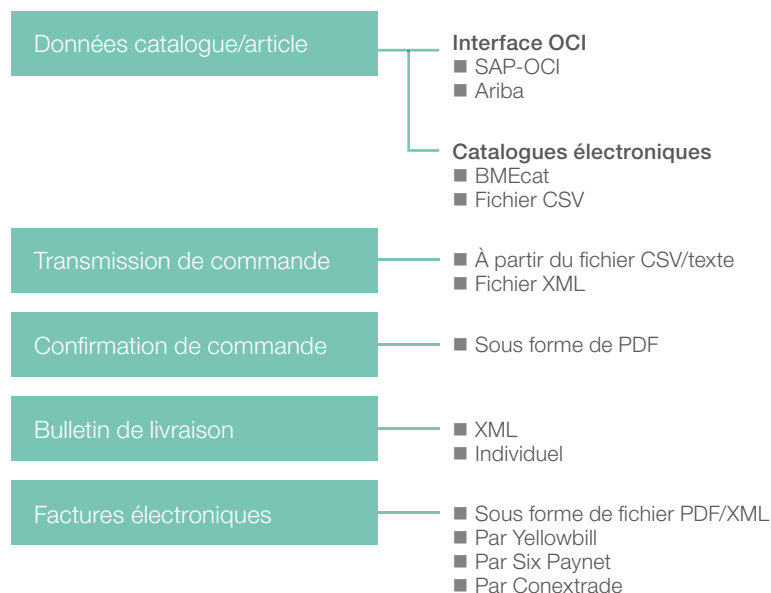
Données catalogue/article

Interface OCI
■ SAP-OCI
■ Ariba

Catalogues électroniques
■ BMEcat
■ Fichier CSV

Transmission de commande

■ À partir du fichier CSV/texte
■ Fichier XML

Confirmation de commande

■ Sous forme de PDF

Bulletin de livraison

■ XML
■ Individuel

Factures électroniques

■ Sous forme de fichier PDF/XML
■ Par Yellowbill
■ Par Six Paynet
■ Par Conextrade